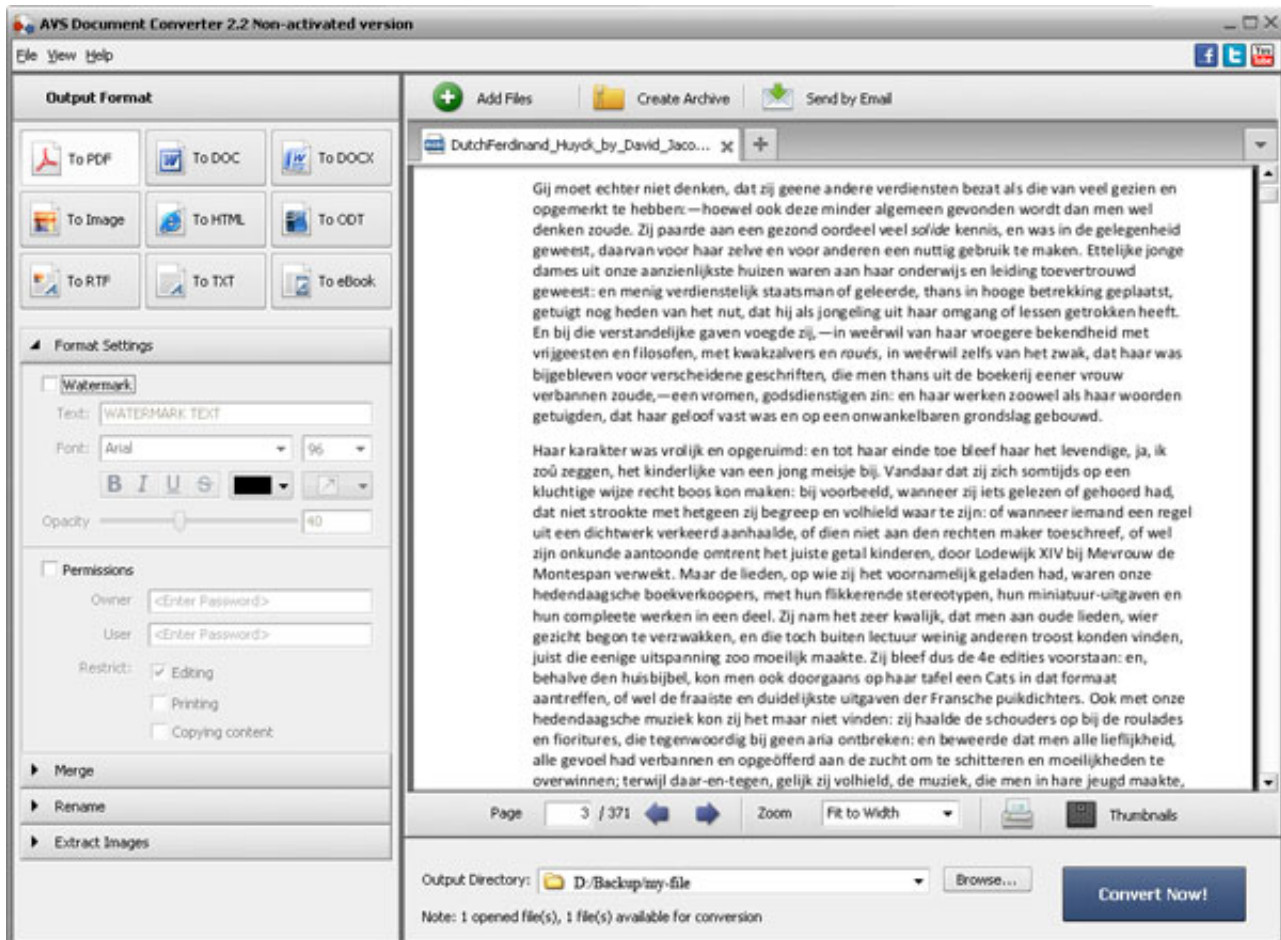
AVS Document Converter 2.2 Non-activated version

File View Help

Output Format

To PDF
To DOC
To DOCX
To Image
To HTML
To ODT
To RTF
To TXT
To eBook

Format Settings

Watermark
Text: WATERMARK TEXT
Font: Arial 96
B I U S
Opacity 40

Permissions
Owner <Enter Password>
User <Enter Password>
Restrict: Editing
Printing
Copying content

Merge
Rename
Extract Images

Add Files
Create Archive
Send by Email

DutchFerdinand_Huyck_by_David_Jaco...

Gij moet echter niet denken, dat zij geene andere verdiensten bezat als die van veel gezien en opgemerkt te hebben:—hoewel ook deze minder algemeen gevonden wordt dan men wel denken zoude. Zij paarde aan een gezond oordeel veel *solide* kennis, en was in de gelegenheid geweest, daarvan voor haar zelve en voor anderen een nuttig gebruik te maken. Ettelijke jonge dames uit onze aanzienlijkste huizen waren aan haar onderwijs en leiding toevertrouwd geweest: en menig verdienstelijk staatsman of geleerde, thans in hooge betrekking geplaatst, getuigt nog heden van het nut, dat hij als jongeling uit haar omgang of lessen getrokken heeft. En bij die verstandelijke gaven voegde zij,—in weêrwil van haar vroegere bekendheid met vrijgeesten en filosofen, met kwakzalvers en *roués*, in weêrwil zelfs van het zwak, dat haar was bijgebleven voor verscheidene geschriften, die men thans uit de boekerij eener vrouw verbannen zoude,—een vromen, godsdienstigen zin: en haar werken zoowel als haar woorden getuigden, dat haar geloof vast was en op een onwankelbaren grondslag gebouwd.

Haar karakter was vrolijk en opgeruimd: en tot haar einde toe bleef haar het levendige, ja, ik zoû zeggen, het kinderlijke van een jong meisje bij. Vandaar dat zij zich somtijds op een kluchtige wijze recht boos kon maken: bij voorbeeld, wanneer zij iets gelezen of gehoord had, dat niet strookte met hetgeen zij begreep en volhield waar te zijn: of wanneer iemand een regel uit een dichtwerk verkeerd aanhaalde, of dien niet aan den rechten maker toeschreef, of wel zijn onkunde aantoonde omtrent het juiste getal kinderen, door Lodewijk XIV bij Mevrouw de Montespan verwekt. Maar de lieden, op wie zij het voornamelijk geladen had, waren onze hedendaagsche boekverkoopers, met hun flikkerende stereotypen, hun miniatuur-uitgaven en hun compleete werken in een deel. Zij nam het zeer kwalijk, dat men aan oude lieden, wier gezicht begon te verzwakken, en die toch buiten lectuur weinig anderen troost konden vinden, juist die eenige uitspanning zoo moeilijk maakte. Zij bleef dus de 4e edities voorstaan: en, behalve den huisbijbel, kon men ook doorgaans op haar tafel een Cats in dat formaat aantreffen, of wel de fraaiste en duidelijkste uitgaven der Fransche puikdichters. Ook met onze hedendaagsche muziek kon zij het maar niet vinden: zij haalde de schouders op bij de roulades en fioritures, die tegenwoordig bij geen aria ontbreken: en beweerde dat men alle lieflijkheid, alle gevoel had verbannen en opgeöfferd aan de zucht om te schitteren en moeilijkheden te overwinnen; terwijl daar-en-tegen, gelijk zij volhield, de muziek, die men in hare jeugd maakte,

Page 3 / 371 Zoom Fit to Width Thumbnails

Output Directory: D:/Backup/my-file Browse...
Note: 1 opened file(s), 1 file(s) available for conversion
Convert Now!